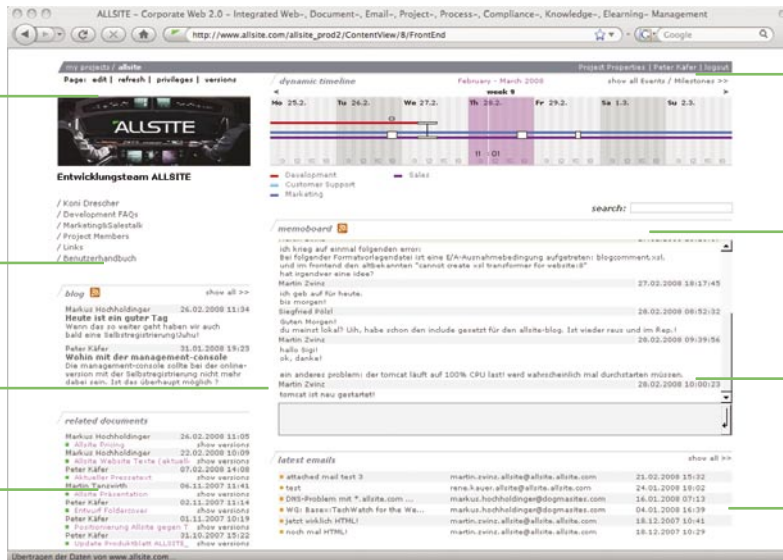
ALLSITE – Corporate Web 2.0 – Integrated Web-, Document-, Email-, Project-, Process-, Compliance-, Knowledge-, Elearning- Management

http://www.allsite.com/allsite_prod2/ContentView/8/FrontEnd

Google

my projects / allsite

Project Properties | Peter Käfer | logout

Page: edit | refresh | privileges | versions

ALLSITE

Entwicklungsteam ALLSITE

/ Koni Drescher
/ Development FAQs
/ Marketing&Salestalk
/ Project Members
/ Links
/ Benutzerhandbuch

dynamic timeline

February – March 2008

show all Events / Milestones >>

week 9

Mo 25.2. | Tu 26.2. | We 27.2. | Th 28.2. | Fr 29.2. | Sa 1.3. | Su 2.3.

11 - 01

Development
Customer Support
Marketing
Sales

search:

memoboard

ich krieg auf einmal folgenden error:
Bei folgender Formatvorlagendatei ist eine E/A-Ausnahmebedingung aufgetreten: blogcomment.xsl.
und im frontend den altbekannten "cannot create xsl transformer for website:8"
hat irgendwer eine idee?

Martin Zwinz 27.02.2008 18:17:45
ich geb auf für heute.
bis morgen!

Siegfried Pölzl 28.02.2008 08:52:32
Guten Morgen!
du meinst lokal? Uih, habe schon den include gesetzt für den allsite-blog. Ist wieder raus und im Rep.!

Martin Zwinz 28.02.2008 09:39:56
hallo bigi!
ok, danke!!

ein anderes problem: der tomcat läuft auf 100% CPU last! werd wahrscheinlich mal durchstarten müssen.

Martin Zwinz 28.02.2008 10:00:23
tomcat ist neu gestartet!

blog

show all >>

Markus Hochholdinger 26.02.2008 11:34
Heute ist ein guter Tag
Wenn das so weiter geht haben wir auch bald eine Selbstregistrierung Uuhu!

Peter Käfer 31.01.2008 15:23
Wohin mit der management-console
Die management-console sollte bei der online-version der Selbstregistrierung nicht mehr dabei sein. Ist das überhaupt möglich ?

related documents

Markus Hochholdinger 26.02.2008 11:05
Allsite Pricing show versions
Markus Hochholdinger 22.02.2008 10:09
Allsite Website Texte (aktuell) show versions
Peter Käfer 07.02.2008 14:08
Aktueller Pressetext show versions
Martin Tanzwirth 06.11.2007 11:41
Allsite Präsentation show versions
Peter Käfer 02.11.2007 11:14
Entwurf Folder cover show versions
Peter Käfer 01.11.2007 10:19
Positionierung Allsite gegen T... show versions
Peter Käfer 31.10.2007 15:22
Update Produktblatt ALLSITE... show versions

latest emails

show all >>

| | | |
|---|---|---|
| attached mail test 3 | martin.zwinz.allsite@allsite.allsite.com | 21.02.2008 15:32 |
| test | rene.kauer.allsite@allsite.allsite.com | 24.01.2008 18:02 |
| DNS-Problem mit *.allsite.com ... | markus.hochholdinger@dogmasites.com | 16.01.2008 07:13 |
| WG: Basex::TechWatch for the We... | markus.hochholdinger@dogmasites.com | 04.01.2008 16:39 |
| jetzt wirklich HTML! | martin.zwinz.allsite@allsite.allsite.com | 18.12.2007 10:41 |
| noch mal HTML! | martin.zwinz.allsite@allsite.allsite.com | 18.12.2007 10:29 |

Übertragen der Daten von www.allsite.com...